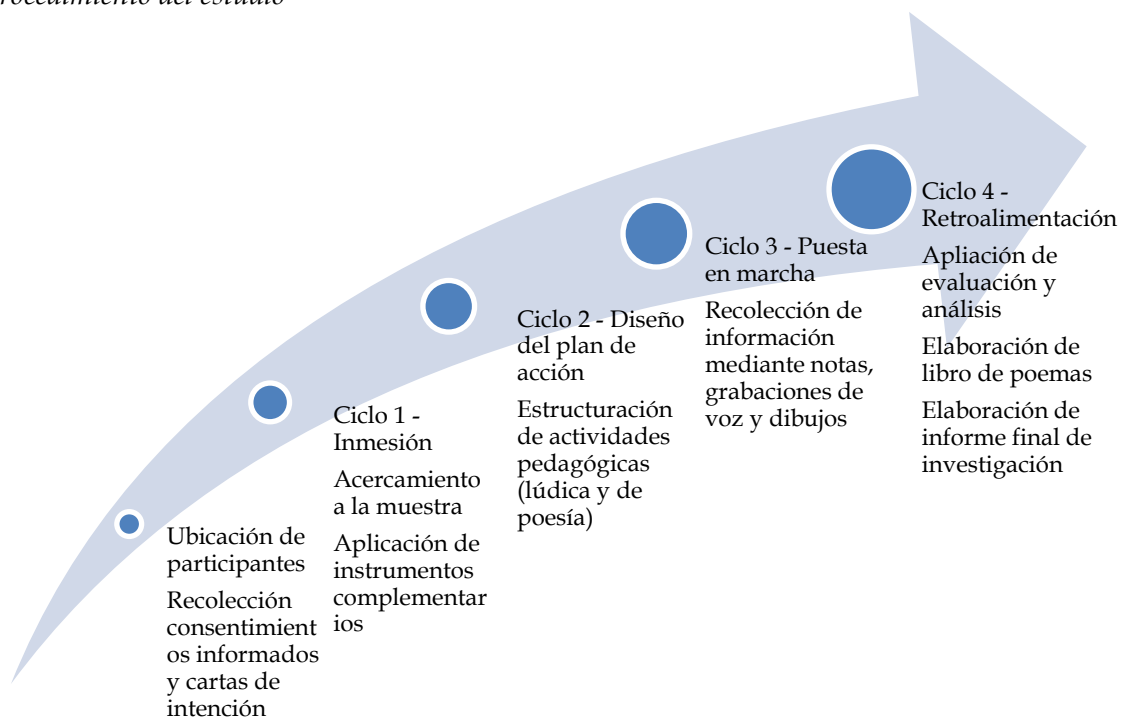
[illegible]rocedimiento del estudio

Ubicación de participantes

Recolección consentimientos informados y cartas de intención

Ciclo 1 - Inmesión

Acercamiento a la muestra

Aplicación de instrumentos complementarios

Ciclo 2 - Diseño del plan de acción

Estructuración de actividades pedagógicas (lúdica y de poesía)

Ciclo 3 - Puesta en marcha

Recolección de información mediante notas, grabaciones de voz y dibujos

Ciclo 4 - Retroalimentación

Apliación de evaluación y análisis

Elaboración de libro de poemas

Elaboración de informe final de investigación